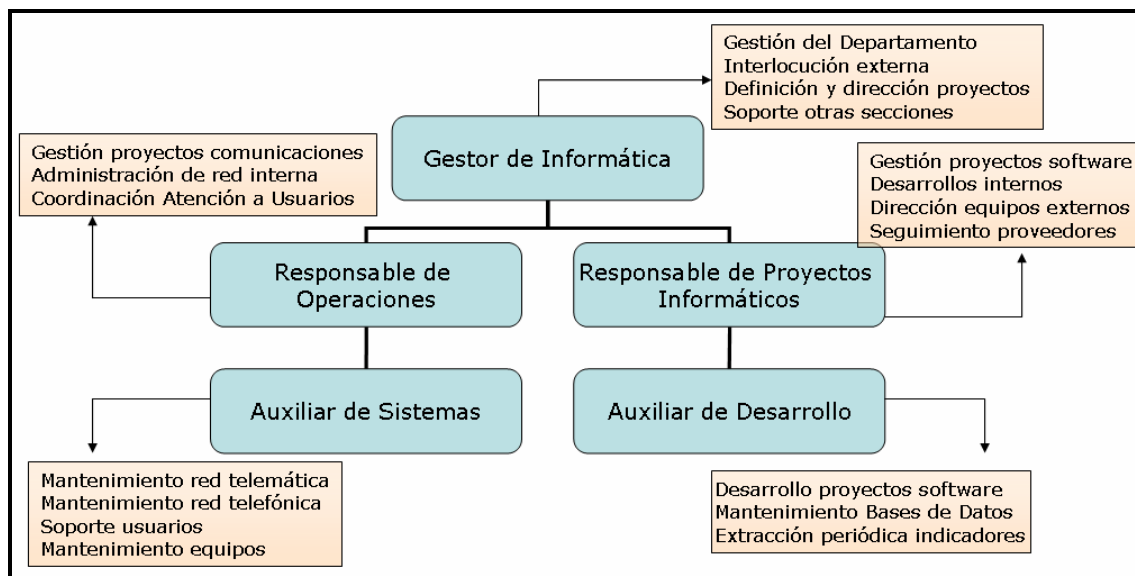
Gestión del Departamento
Interlocución externa
Definición y dirección proyectos
Soporte otras secciones

Gestor de Informática

Gestión proyectos comunicaciones
Administración de red interna
Coordinación Atención a Usuarios

Gestión proyectos software
Desarrollos internos
Dirección equipos externos
Seguimiento proveedores

Responsable de Operaciones

Responsable de Proyectos Informáticos

Auxiliar de Sistemas

Auxiliar de Desarrollo

Mantenimiento red telemática
Mantenimiento red telefónica
Soporte usuarios
Mantenimiento equipos

Desarrollo proyectos software
Mantenimiento Bases de Datos
Extracción periódica indicadores